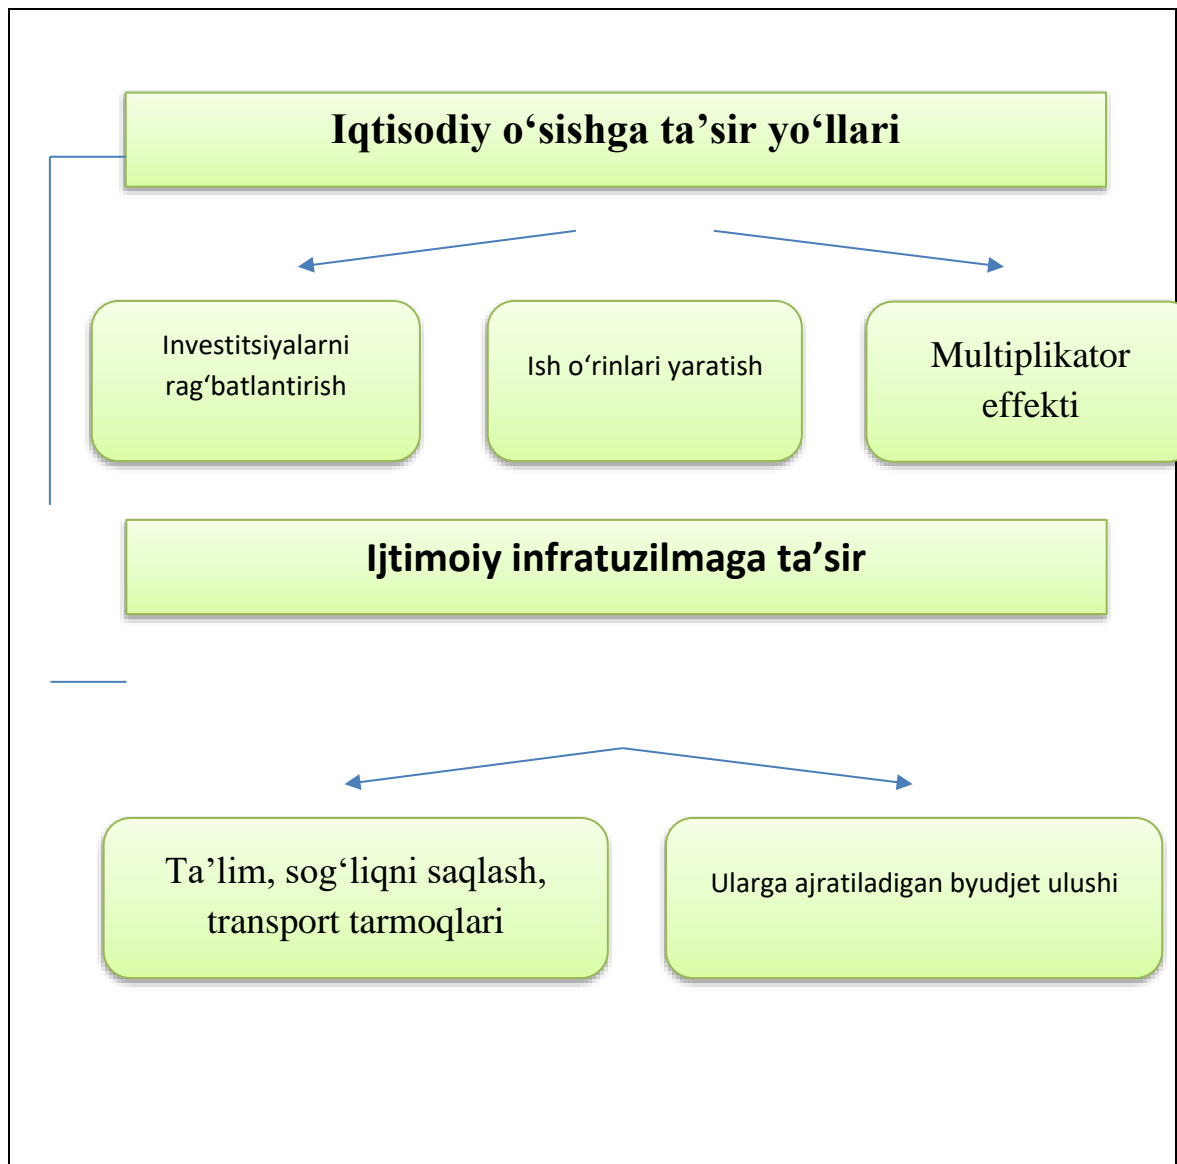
Iqtisodiy o‘sishga ta’sir yo‘llari

Investitsiyalarni rag‘batlantirish

Ish o‘rinlari yaratish

Multiplikator effekti

Ijtimoiy infratuzilmaga ta’sir

Ta’lim, sog‘liqni saqlash, transport tarmoqlari

Ularga ajratiladigan byudjet ulushi